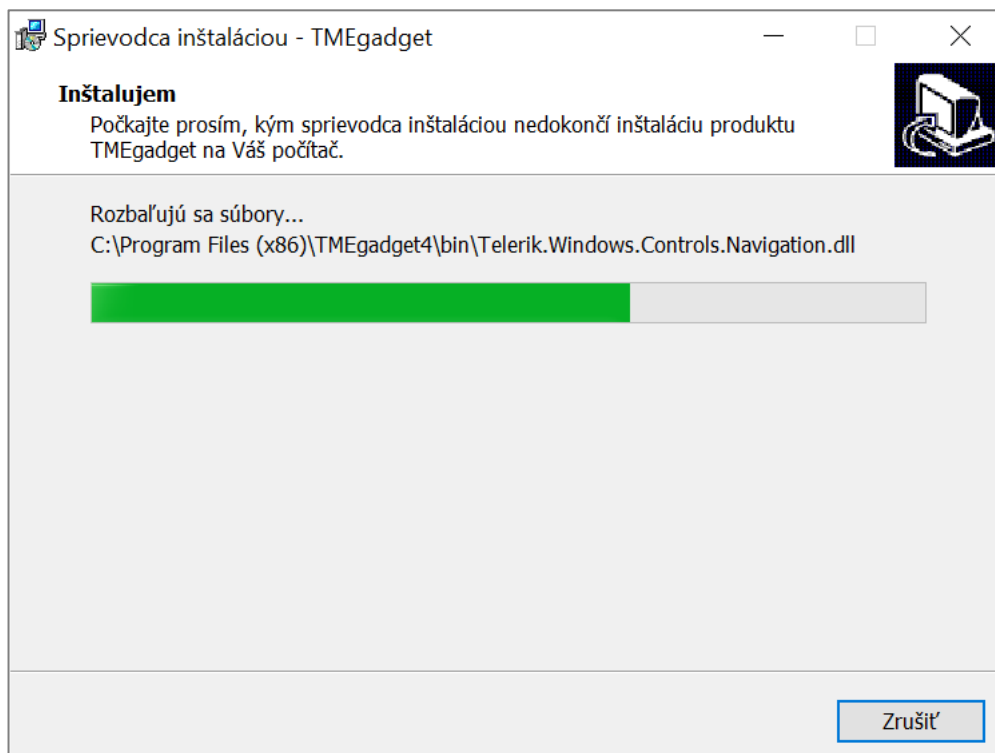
Sprievodca inštaláciou - TMEgadget

Inštalujem

Počkajte prosím, kým sprievodca inštaláciou nedokončí inštaláciu produktu TMEgadget na Váš počítač.

Rozbaľujú sa súbory...

C:\Program Files (x86)\TMEgadget4\bin\Telerik.Windows.Controls.Navigation.dll

Zrušiť